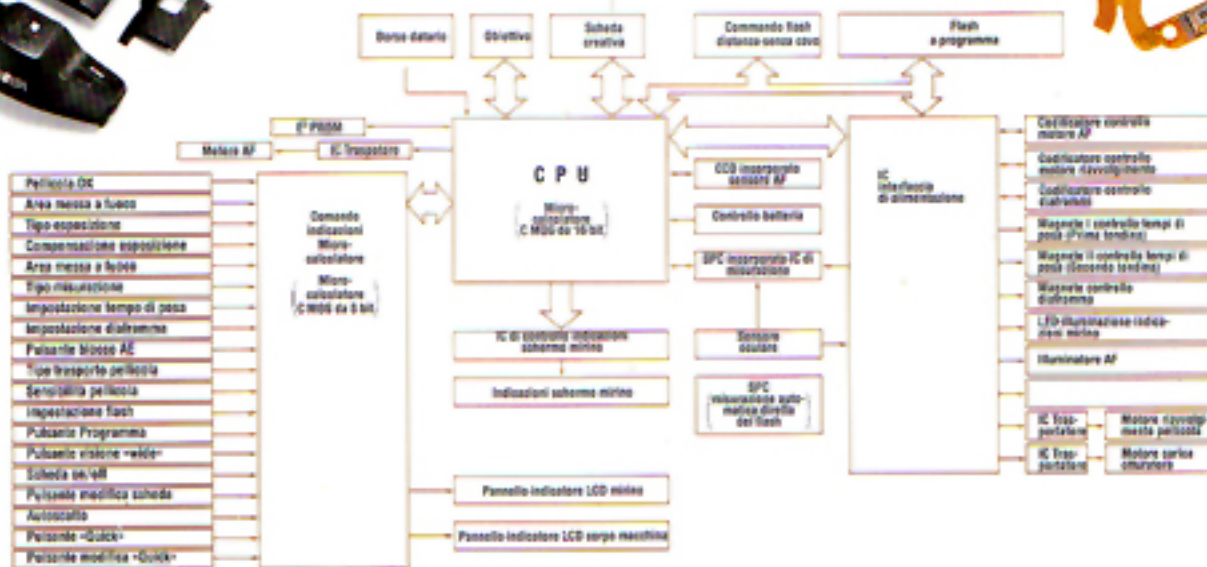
Dorso datario

Obiettivo

Scheda creativa

Commando flash distanza senza cavo

Flash a programma

E² PROM

Motore AF

IC Trasporatore

C P U

Micro-calcolatore C MOS da 16 bit

CCD incorporato sensore AF

Controllo batteria

SPC incorporato IC di misurazione

Sensore oculare

SPC misurazione automatica diretta del flash

IC di controllo indicazione schermo mirino

Indicazioni schermo mirino

Pannello indicatore LCD mirino

Pannello indicatore LCD sopra macchina

IC interfaccia di alimentazione

Pellicola OK

Area messa a fuoco

Tipo esposizione

Compensazione esposizione

Area messa a fuoco

Tipo misurazione

Impostazione tempo di posa

Impostazione diaframma

Pulsante blocco AE

Tipo trasporto pellicola

Sensibilità pellicola

Impostazione flash

Pulsante Programma

Pulsante visione «wide»

Scheda on/off

Pulsante modifica scheda

Autoscatto

Pulsante «Quick»

Pulsante modifica «Quick»

Comando indicazioni Micro-calcolatore

Micro-calcolatore C MOS da 8 bit

Codificatore controllo motore AF

Codificatore controllo motore riavvolgimento

Codificatore controllo diaframma

Magnete I controllo tempi di posa (Prima tendina)

Magnete II controllo tempi di posa (Secondo tendina)

Magnete controllo diaframma

LED illuminazione indicazioni mirino

Illuminatore AF

IC Trasportatore

Motore riavvolgimento pellicola

IC Trasportatore

Motore carica otturatore